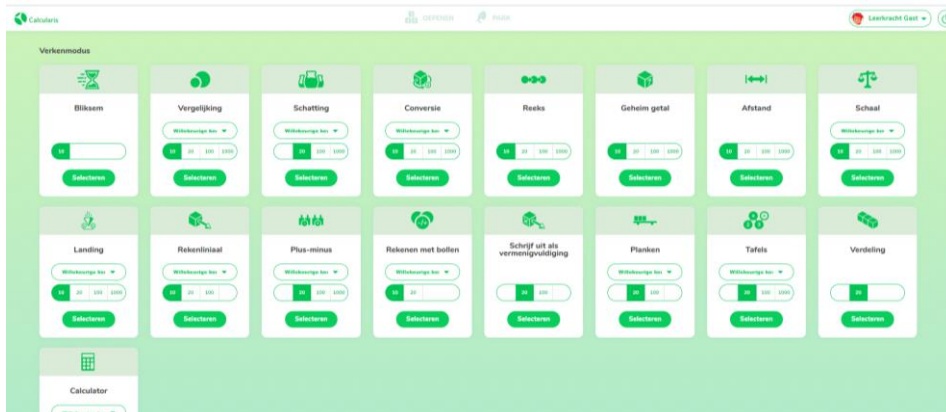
Calcularis

OEFENEN PARK

Leerkracht Gast

Verkenmodus

Bliksem
10
Selecteren

Vergelijking
Willekeurige bev.
10 20 100 1000
Selecteren

Schatting
Willekeurige bev.
20 100 1000
Selecteren

Conversie
Willekeurige bev.
10 20 100 1000
Selecteren

Reeks
10 20 100 1000
Selecteren

Geheim getal
10 20 100 1000
Selecteren

Afstand
10 20 100 1000
Selecteren

Schaal
Willekeurige bev.
10 20 100 1000
Selecteren

Landing
Willekeurige bev.
10 20 100 1000
Selecteren

Rekenliniaal
Willekeurige bev.
10 20 100
Selecteren

Plus-minus
Willekeurige bev.
20 100 1000
Selecteren

Rekenen met bollen
Willekeurige bev.
10 20
Selecteren

Schrijf uit als vermenigvuldiging
20 100
Selecteren

Planken
Willekeurige bev.
20 100
Selecteren

Tafels
Willekeurige bev.
20 100 1000
Selecteren

Verdeling
20
Selecteren

Calculator